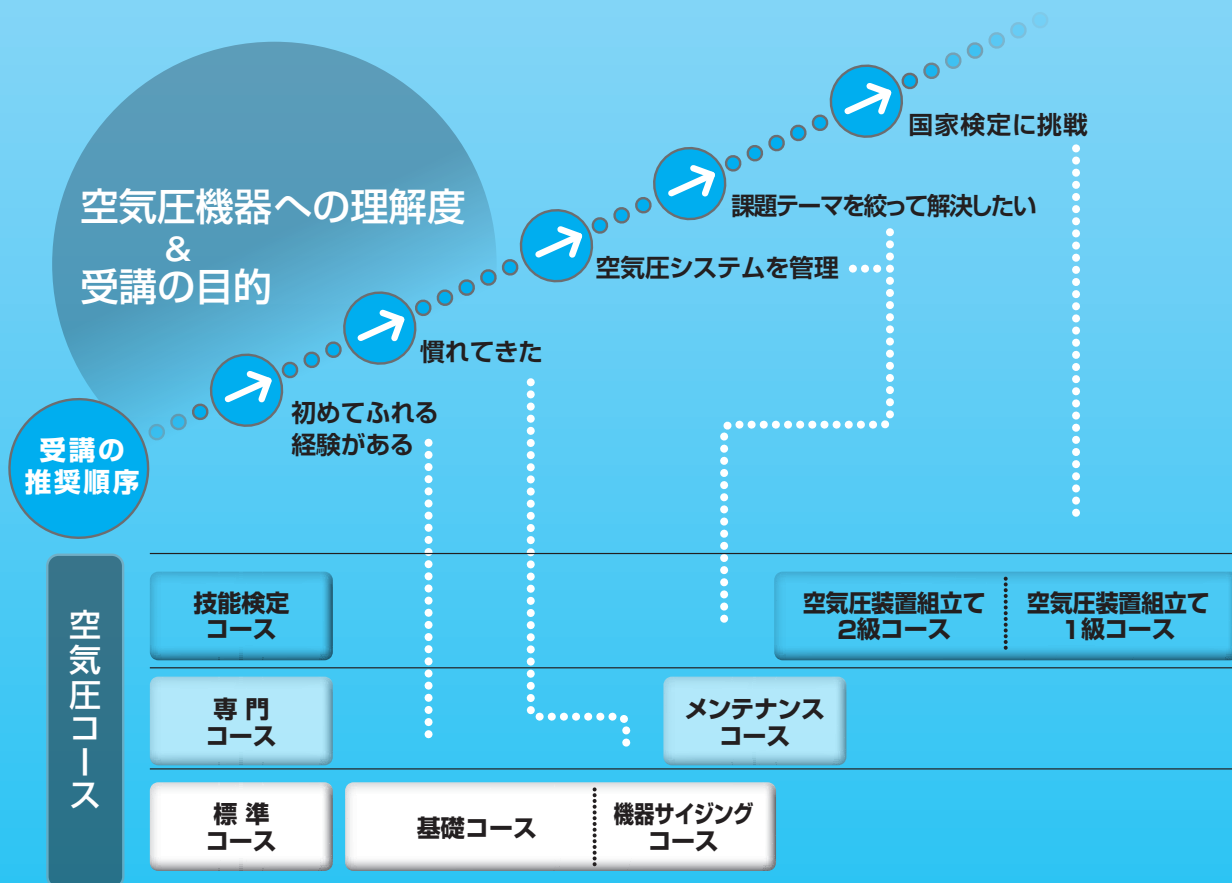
空気圧機器への理解度
&
受講の目的

受講の推奨順序

初めてふれる経験がある

慣れてきた

空気圧システムを管理

課題テーマを絞って解決したい

国家検定に挑戦

空気圧コース

技能検定コース

空気圧装置組立て2級コース

空気圧装置組立て1級コース

専門コース

メンテナンスコース

標準コース

基礎コース

機器サイジングコース